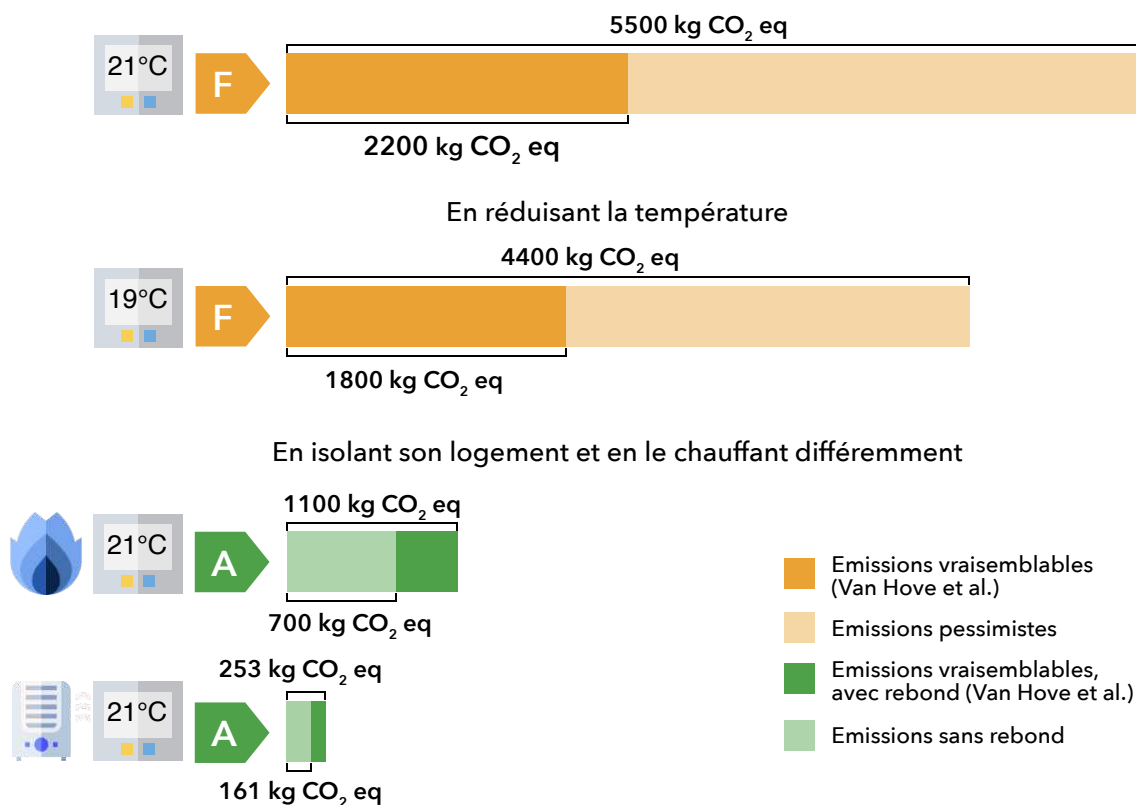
21°C

F

5500 kg $CO_2$ eq

2200 kg $CO_2$ eq

En réduisant la température

19°C

F

4400 kg $CO_2$ eq

1800 kg $CO_2$ eq

En isolant son logement et en le chauffant différemment

21°C

A

1100 kg $CO_2$ eq

700 kg $CO_2$ eq

21°C

A

253 kg $CO_2$ eq

161 kg $CO_2$ eq

Emissions vraisemblables (Van Hove et al.)

Emissions pessimistes

Emissions vraisemblables, avec rebond (Van Hove et al.)

Emissions sans rebond